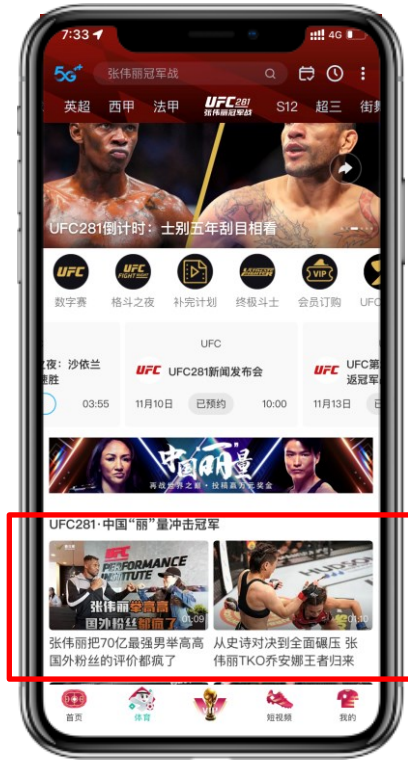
7:33 4G

5G 张伟丽冠军战

英超 西甲 法甲 UFC281 张伟丽冠军战 S12 超三 街舞

UFC281倒计时：士别五年刮目相看

UFC 数字赛
UFC FIGHT NIGHT 格斗之夜
补完计划
终极斗士
VIP 会员订购
UFC

夜：沙依兰 胜
03:55

UFC
UFC UFC281新闻发布会
11月10日 已预约 10:00

UFC UFC第 返冠军
11月13日

中国丽量
再战世界之巅 · 捉稳霸力无奖金

UFC281·中国"丽"量冲击冠军

UFC PERFORMANCE INSTITUTE
张伟丽举高高 国外粉丝都疯了
01:09
张伟丽把70亿最强男举高高国外粉丝的评价都疯了

01:30
从史诗对决到全面碾压 张伟丽TKO乔安娜王者归来

首页 体育 短视频 我的